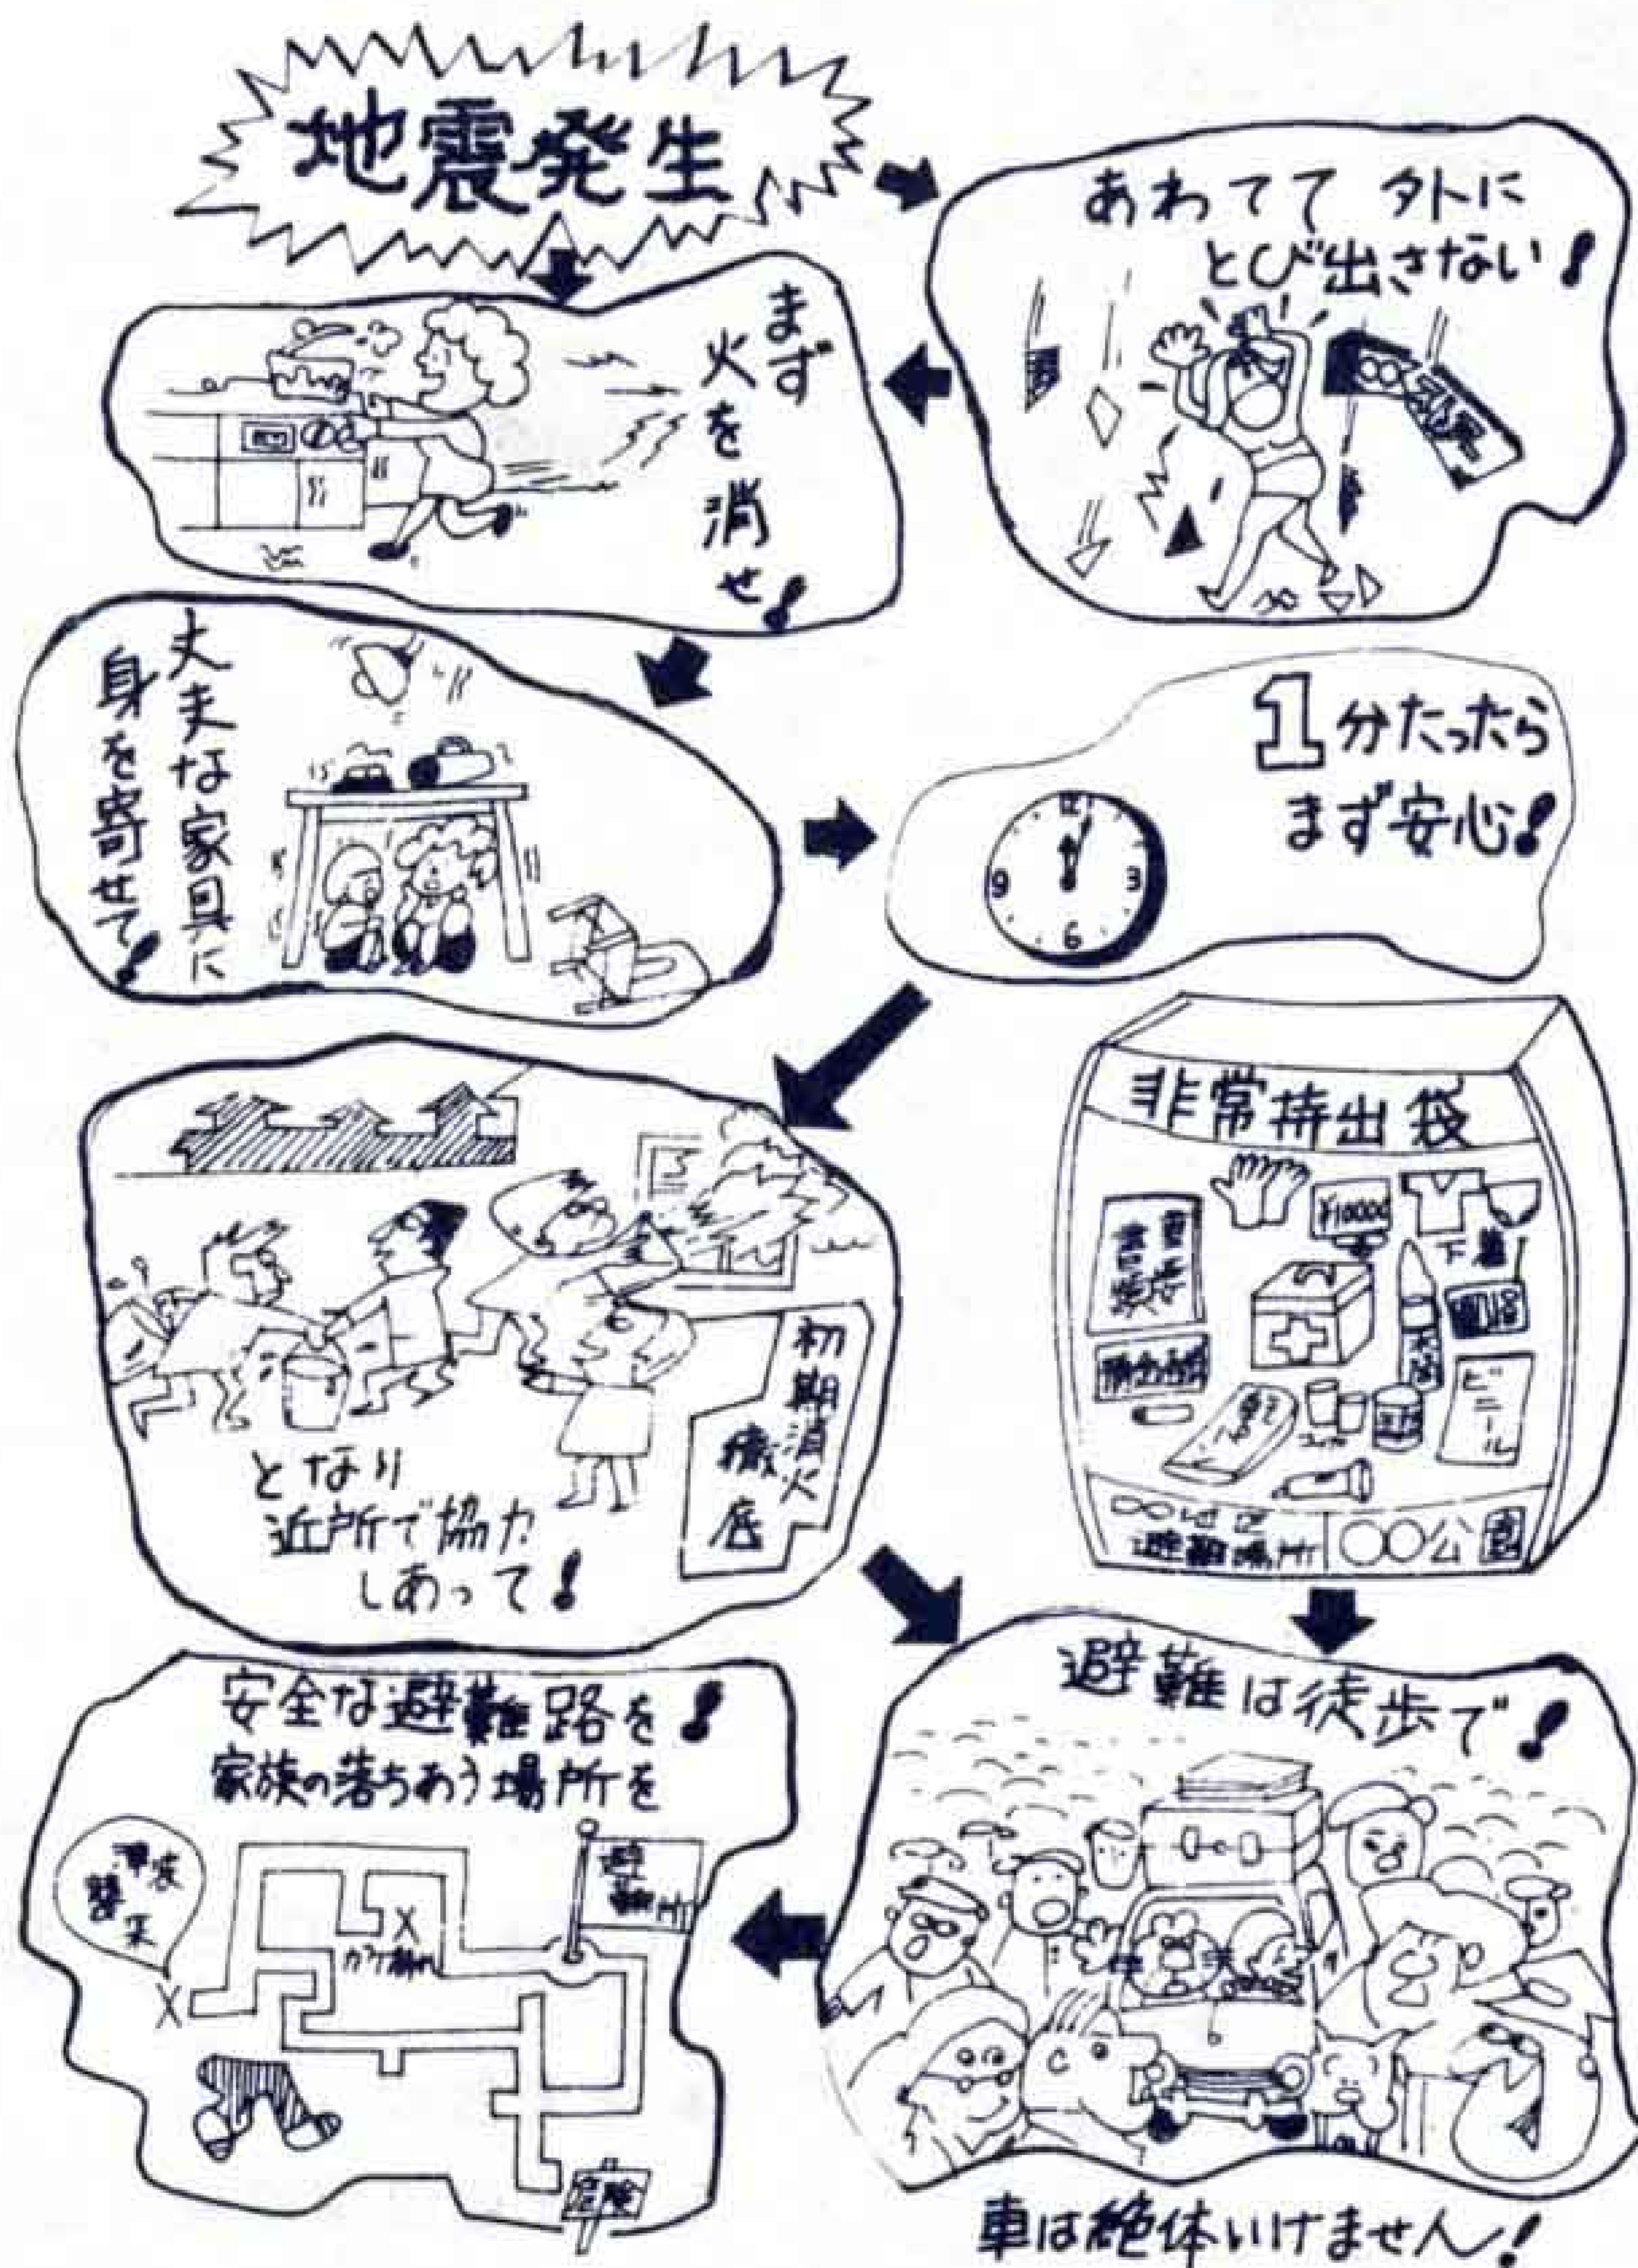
地震発生

あわてて タトに とび出さない！

まず 火を 消せ！

丈夫な家具に 身を寄せて！

1分たったら まず安心！

非常持出袋

¥10000

下着

ビニール

初期消火 徹底

となり 近所で協力 しあって！

○○公園

避難場所

避難は徒歩で！

安全な避難路を！ 家族の落ちあう場所を

避難場所

カワ割れ

警察

危険

車は絶体いけません！